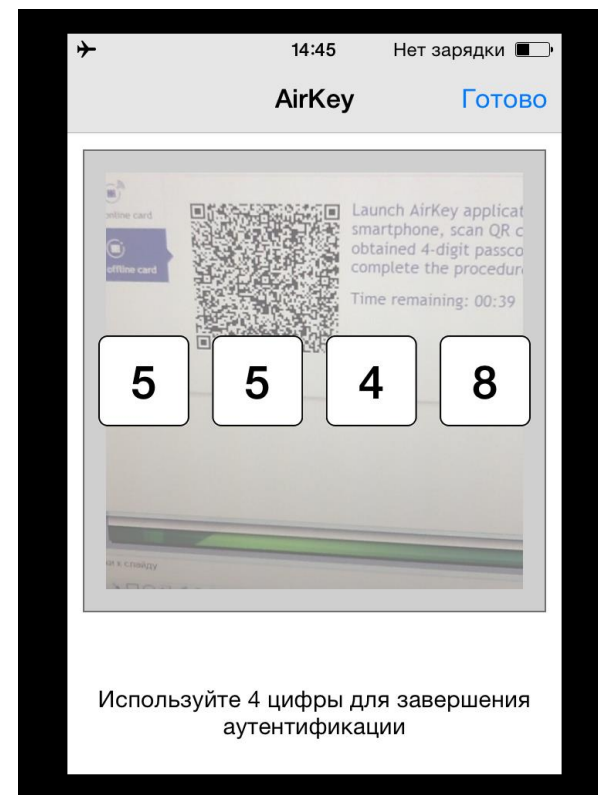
14:45 Нет зарядки

AirKey Готово

online card

offline card

Launch AirKey applicat smartphone, scan QR c obtained 4-digit passco complete the procedur

Time remaining: 00:39

5 5 4 8

к слайду

Используйте 4 цифры для завершения аутентификации